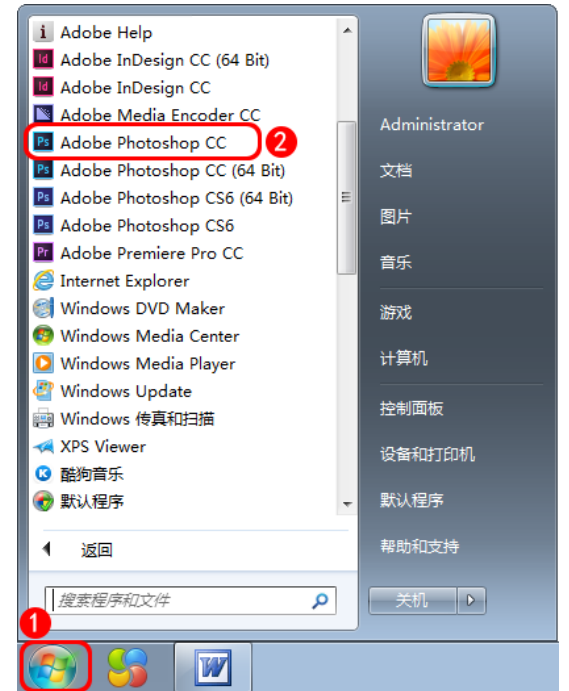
Adobe Help
Adobe InDesign CC (64 Bit)
Adobe InDesign CC
Adobe Media Encoder CC
Adobe Photoshop CC
2
Adobe Photoshop CC (64 Bit)
Adobe Photoshop CS6 (64 Bit)
Adobe Photoshop CS6
Adobe Premiere Pro CC
Internet Explorer
Windows DVD Maker
Windows Media Center
Windows Media Player
Windows Update
Windows 传真和扫描
XPS Viewer
酷狗音乐
默认程序
返回
搜索程序和文件

Administrator
文档
图片
音乐
游戏
计算机
控制面板
设备和打印机
默认程序
帮助和支持
关机

1